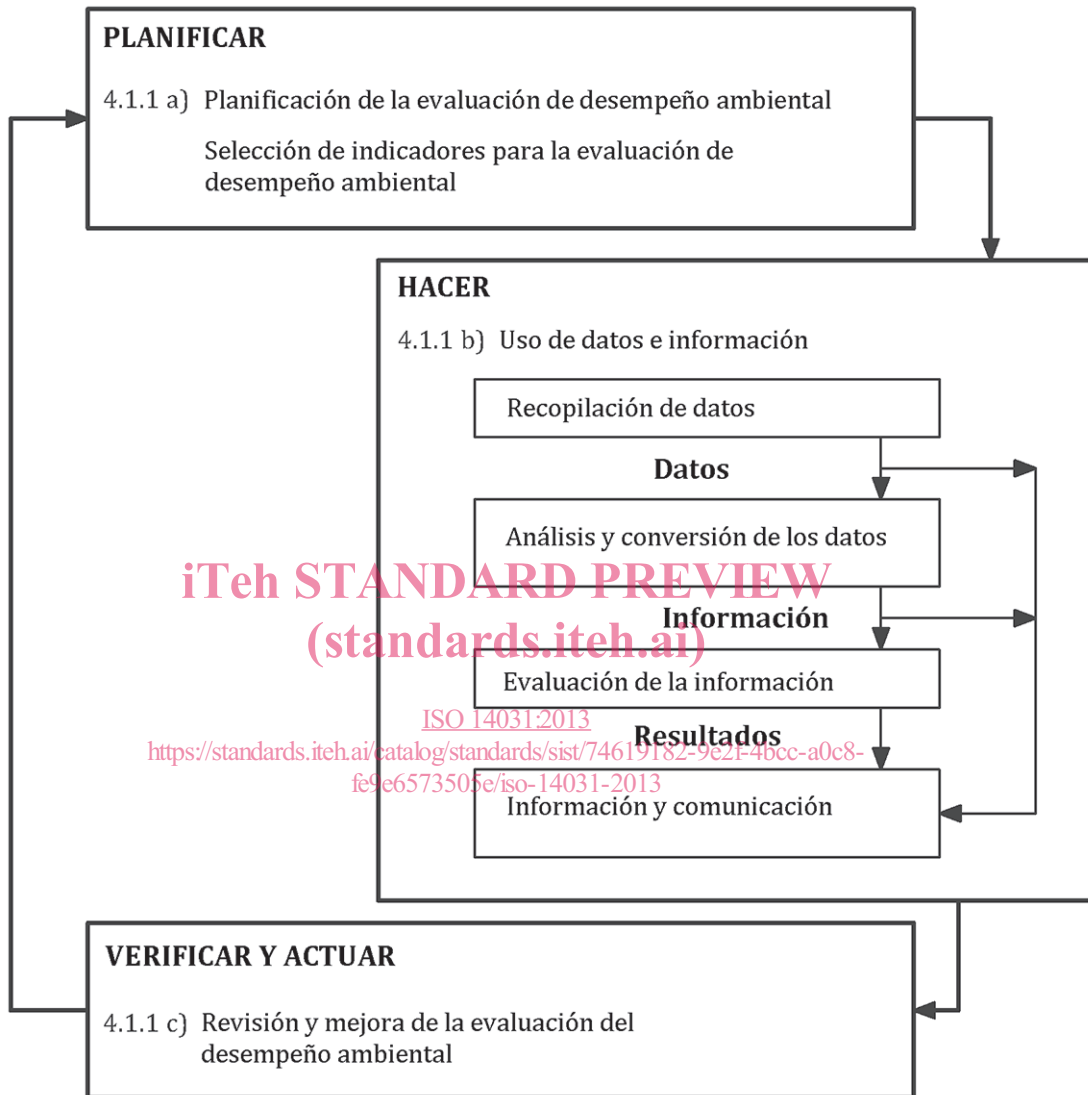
PLANIFICAR

4.1.1 a) Planificación de la evaluación de desempeño ambiental

Selección de indicadores para la evaluación de desempeño ambiental

HACER

4.1.1 b) Uso de datos e información

Recopilación de datos

Datos

Análisis y conversión de los datos

iTeh STANDARD PREVIEW
(standards.iteh.ai)

Información

Evaluación de la información

ISO 14031:2013
https://standards.iteh.ai/catalog/standards/sist/74619182-9e2f-4bcc-a0c8-fe9e6573505e/iso-14031-2013

Resultados

Información y comunicación

VERIFICAR Y ACTUAR

4.1.1 c) Revisión y mejora de la evaluación del desempeño ambiental